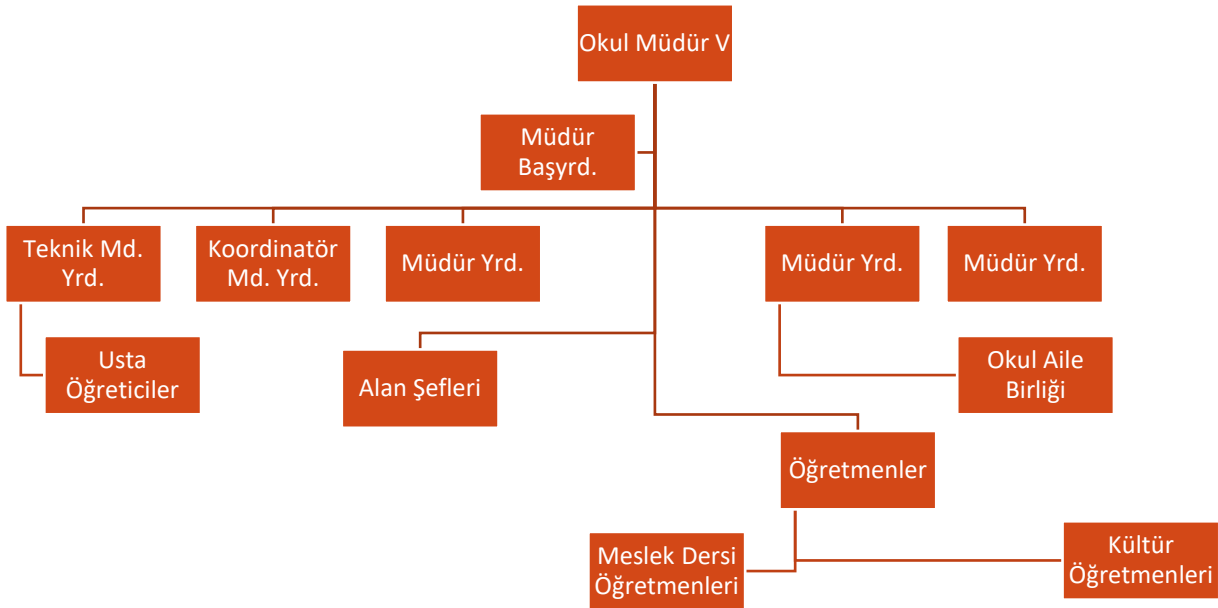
Okul Müdür V

Müdür Başyrd.

Teknik Md. Yrd.

Koordinatör Md. Yrd.

Müdür Yrd.

Müdür Yrd.

Müdür Yrd.

Usta Öğreticiler

Alan Şefleri

Okul Aile Birliği

Öğretmenler

Meslek Dersi Öğretmenleri

Kültür Öğretmenleri